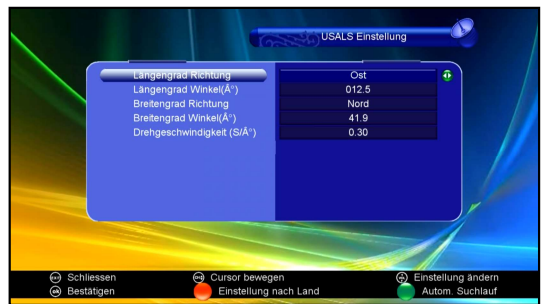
USALS Einstellung

| | |
|---|---|
| Längengrad Richtung | Ost |
| Längengrad Winkel(Å°) | 012.5 |
| Breitengrad Richtung | Nord |
| Breitengrad Winkel(Å°) | 41.9 |
| Drehgeschwindigkeit (S/Å°) | 0.30 |

Schliessen
Cursor bewegen
Einstellung ändern
Bestätigen
Einstellung nach Land
Autom. Suchlauf